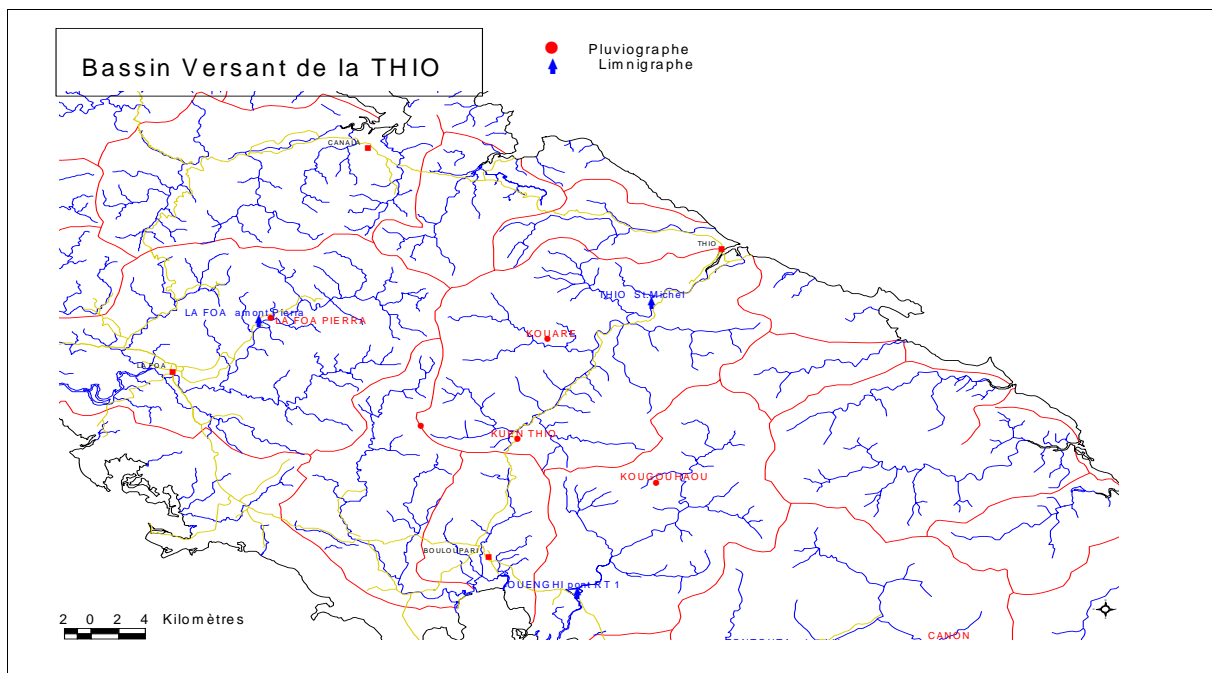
Bassin Versant de la THIO

Pluviographe
Limnigraphe

CANALA

THIO

THIO St Michel

LA FOA amont Pierra

LA FOA PIERRA

KOUARE

LA FOA

KUEN THIO

KOUGOUHAOU

BOULOUPARIS

OUENGHI pont RT 1

2 0 2 4 Kilomètres

CANON